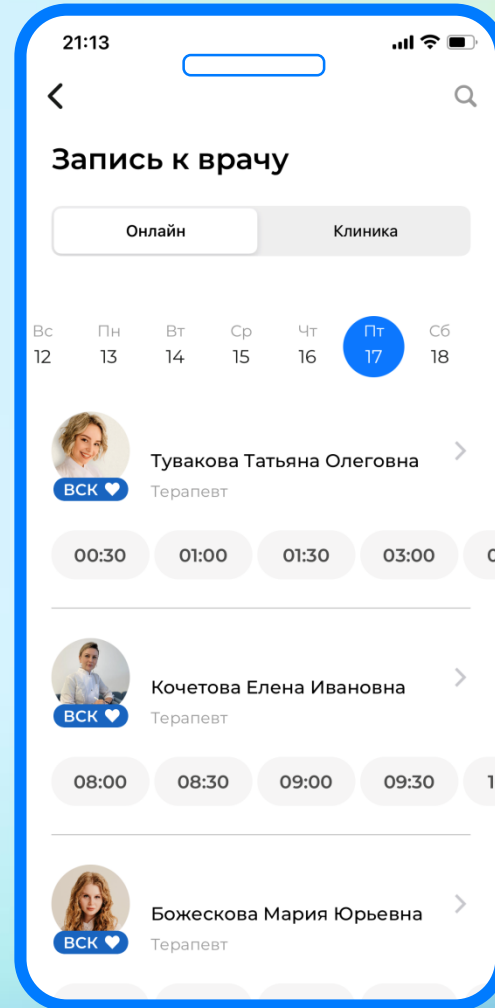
21:13

Запись к врачу

Онлайн Клиника

Вс 12 Пн 13 Вт 14 Ср 15 Чт 16 Пт 17 Сб 18

ВСК
Тувакова Татьяна Олеговна
Терапевт

00:30 01:00 01:30 03:00 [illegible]

ВСК
Кочетова Елена Ивановна
Терапевт

08:00 08:30 09:00 09:30 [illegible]

ВСК
Божескова Мария Юрьевна
Терапевт